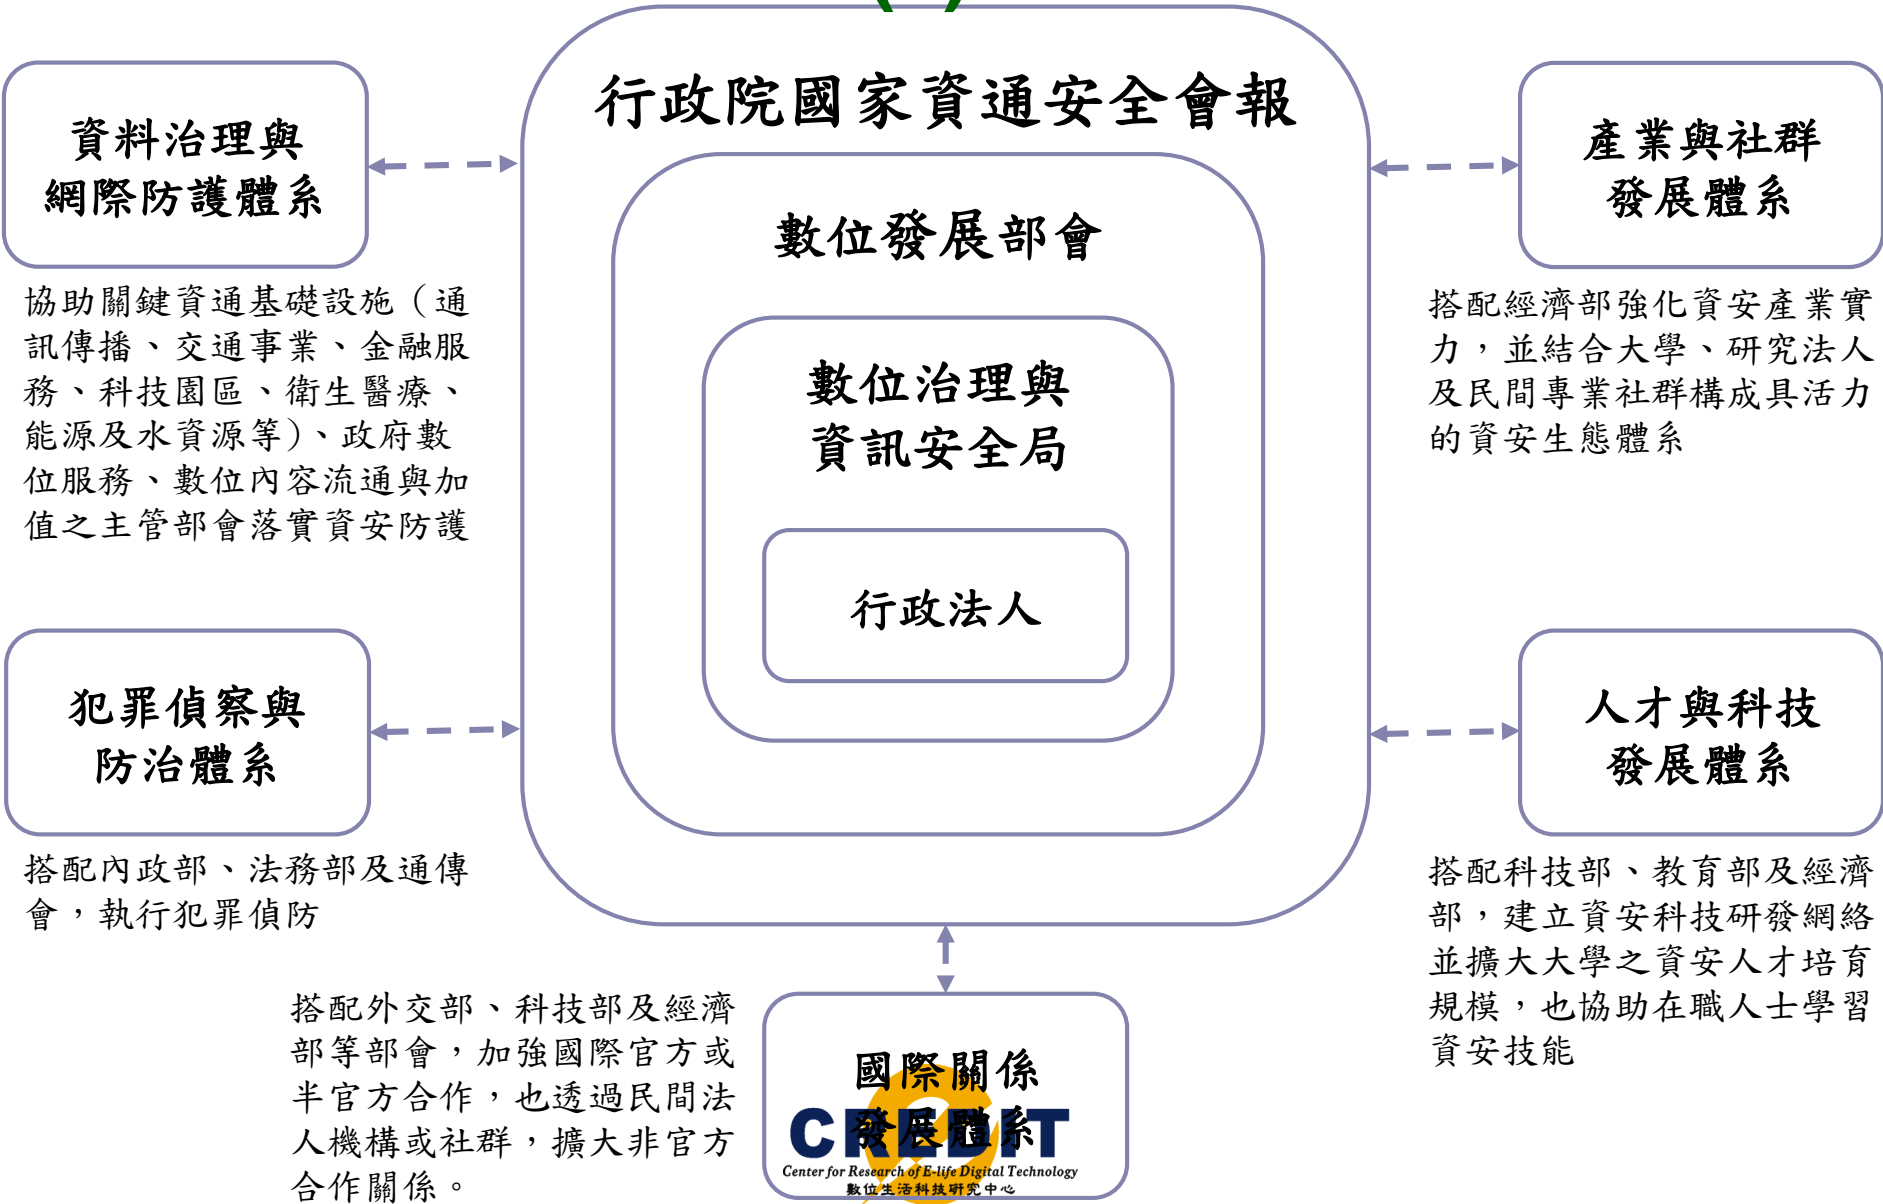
行政院國家資通安全會報

數位發展部會

數位治理與資訊安全局

行政法人

資料治理與網際防護體系

協助關鍵資通基礎設施（通訊傳播、交通事業、金融服務、科技園區、衛生醫療、能源及水資源等）、政府數位服務、數位內容流通與加值之主管部會落實資安防護

產業與社群發展體系

搭配經濟部強化資安產業實力，並結合大學、研究法人及民間專業社群構成具活力的資安生態體系

犯罪偵察與防治體系

搭配內政部、法務部及通傳會，執行犯罪偵防

人才與科技發展體系

搭配科技部、教育部及經濟部，建立資安科技研發網絡並擴大大學之資安人才培育規模，也協助在職人士學習資安技能

搭配外交部、科技部及經濟部等部會，加強國際官方或半官方合作，也透過民間法人機構或社群，擴大非官方合作關係。

國際關係發展體系

CREDIT
Center for Research of E-life Digital Technology
數位生活科技研究中心